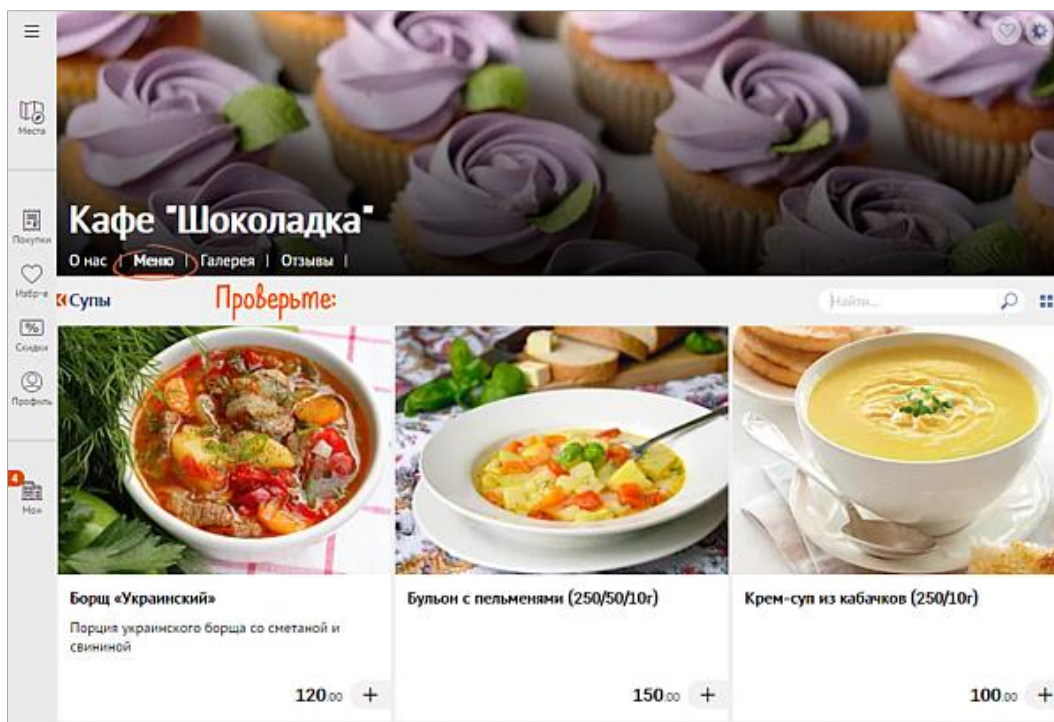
Места

Покупки

Избр-е

Скидки

Профиль

4

Мои

Кафе "Шоколадка"

О нас | Меню | Галерея | Отзывы |

Супы

Проверьте:

Найти...

Борщ «Украинский»

Порция украинского борща со сметаной и свининой

120.00 +

Бульон с пельменями (250/50/10г)

150.00 +

Крем-суп из кабачков (250/10г)

100.00 +